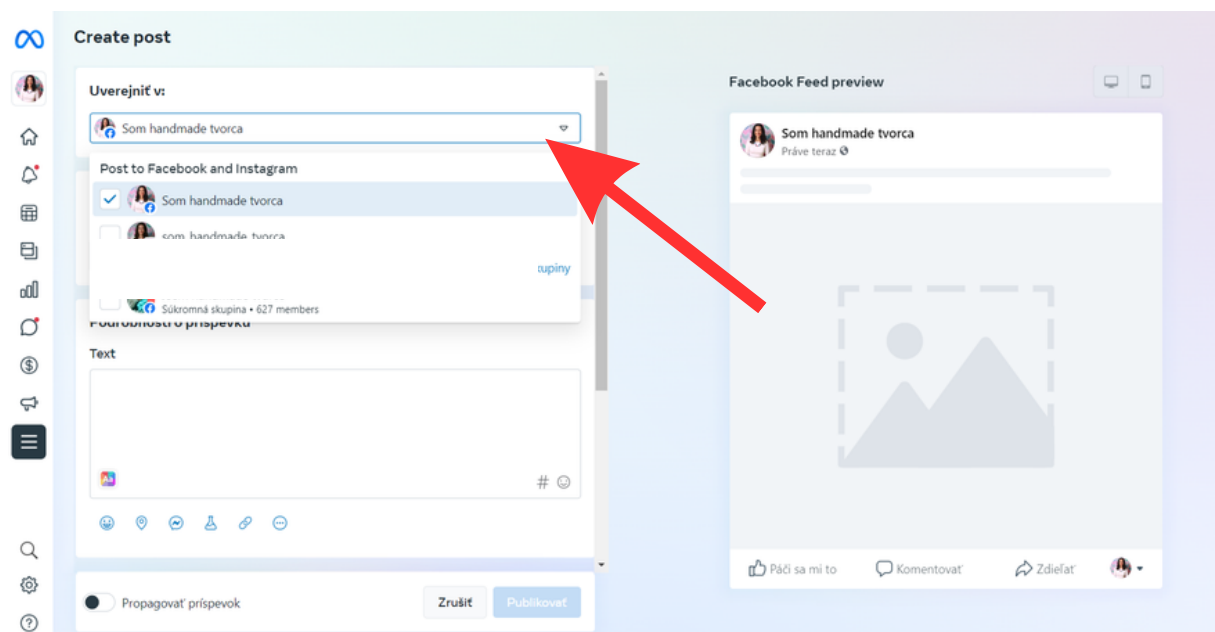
Create post

Uverejniť v:

Som handmade tvorca

Post to Facebook and Instagram

Som handmade tvorca

som_handmade_tvorca

upiny

Súkromná skupina • 627 members

Podrobnosti o príspevku

Text

Propagovať príspevok

Zrušiť

Publikovať

Facebook Feed preview

Som handmade tvorca

Práve teraz

Páči sa mi to

Komentovať

Zdieľať